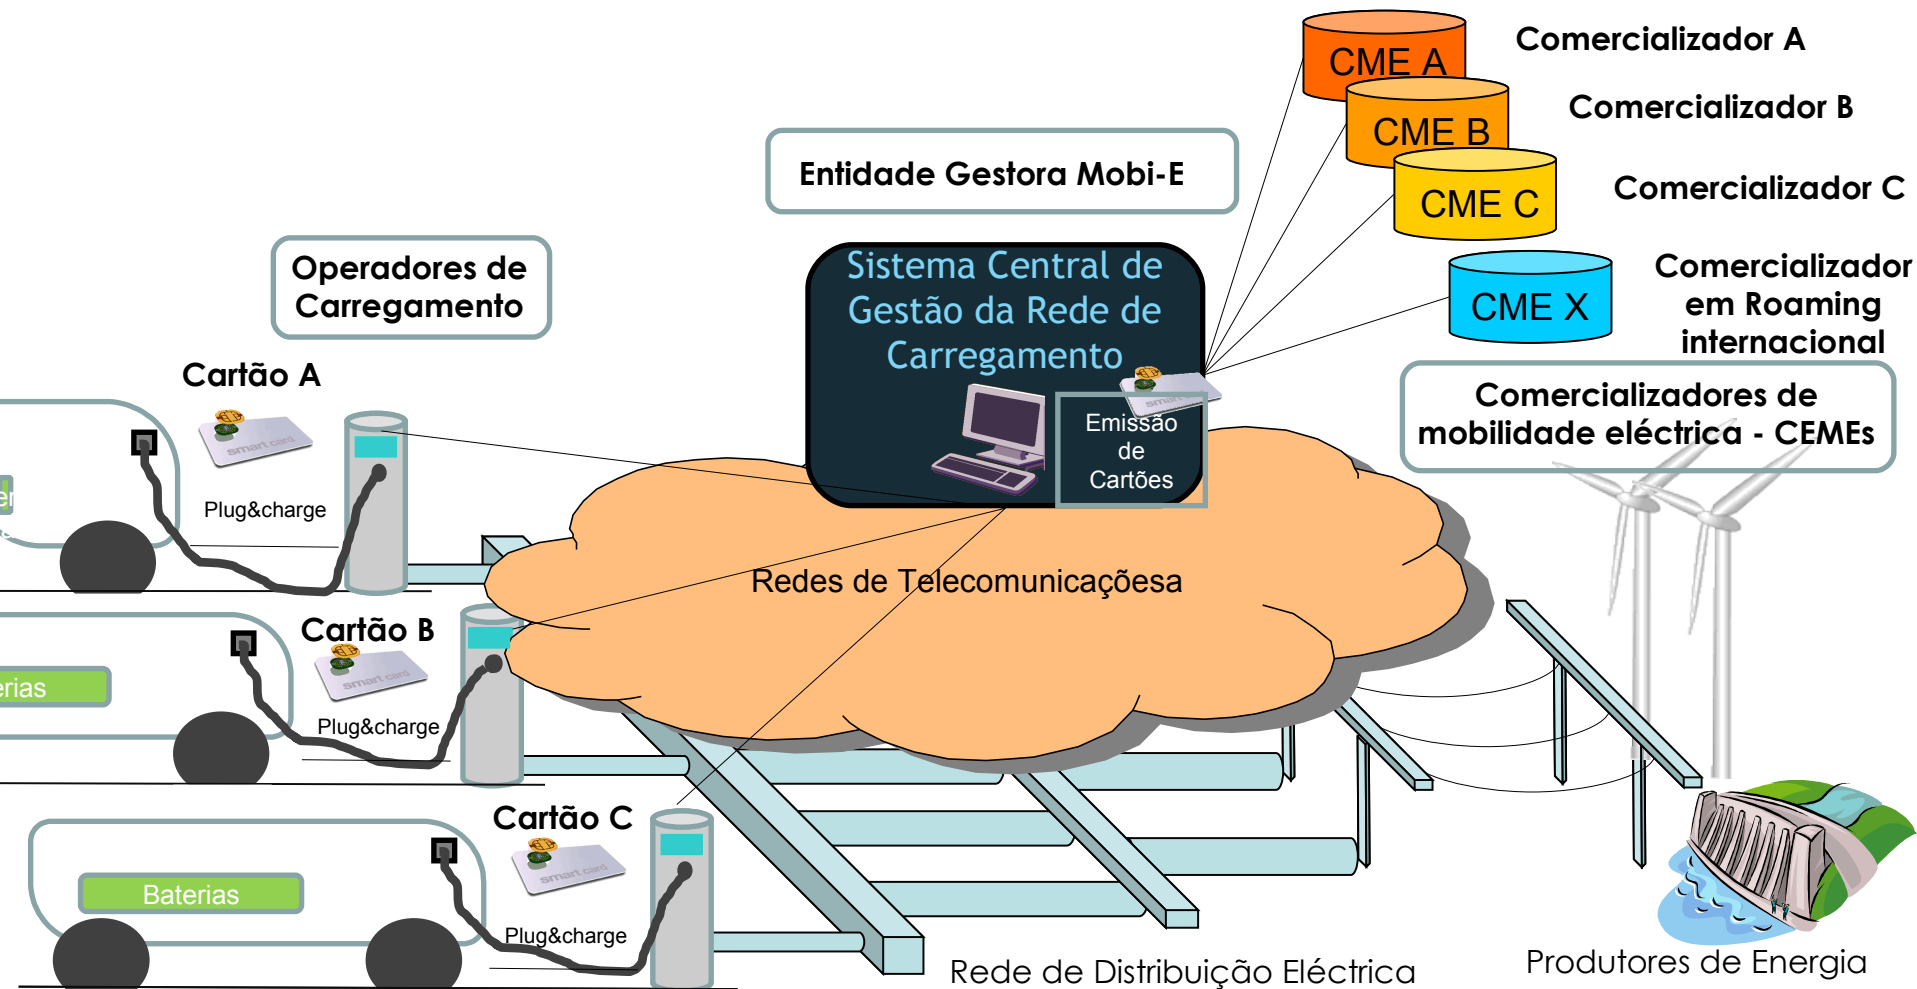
CME A
Comercializador A
CME B
Comercializador B
CME C
Comercializador C
CME X
Comercializador em Roaming internacional

Entidade Gestora Mobi-E

Sistema Central de Gestão da Rede de Carregamento

Emissão de Cartões

Operadores de Carregamento

Comercializadores de mobilidade eléctrica - CEMEs

Cartão A
smart card
Plug&charge

er
Redes de Telecomunicaçõesa

Cartão B
smart card
erias
Plug&charge

Cartão C
smart card
Baterias
Plug&charge

Rede de Distribuição Eléctrica

Produtores de Energia